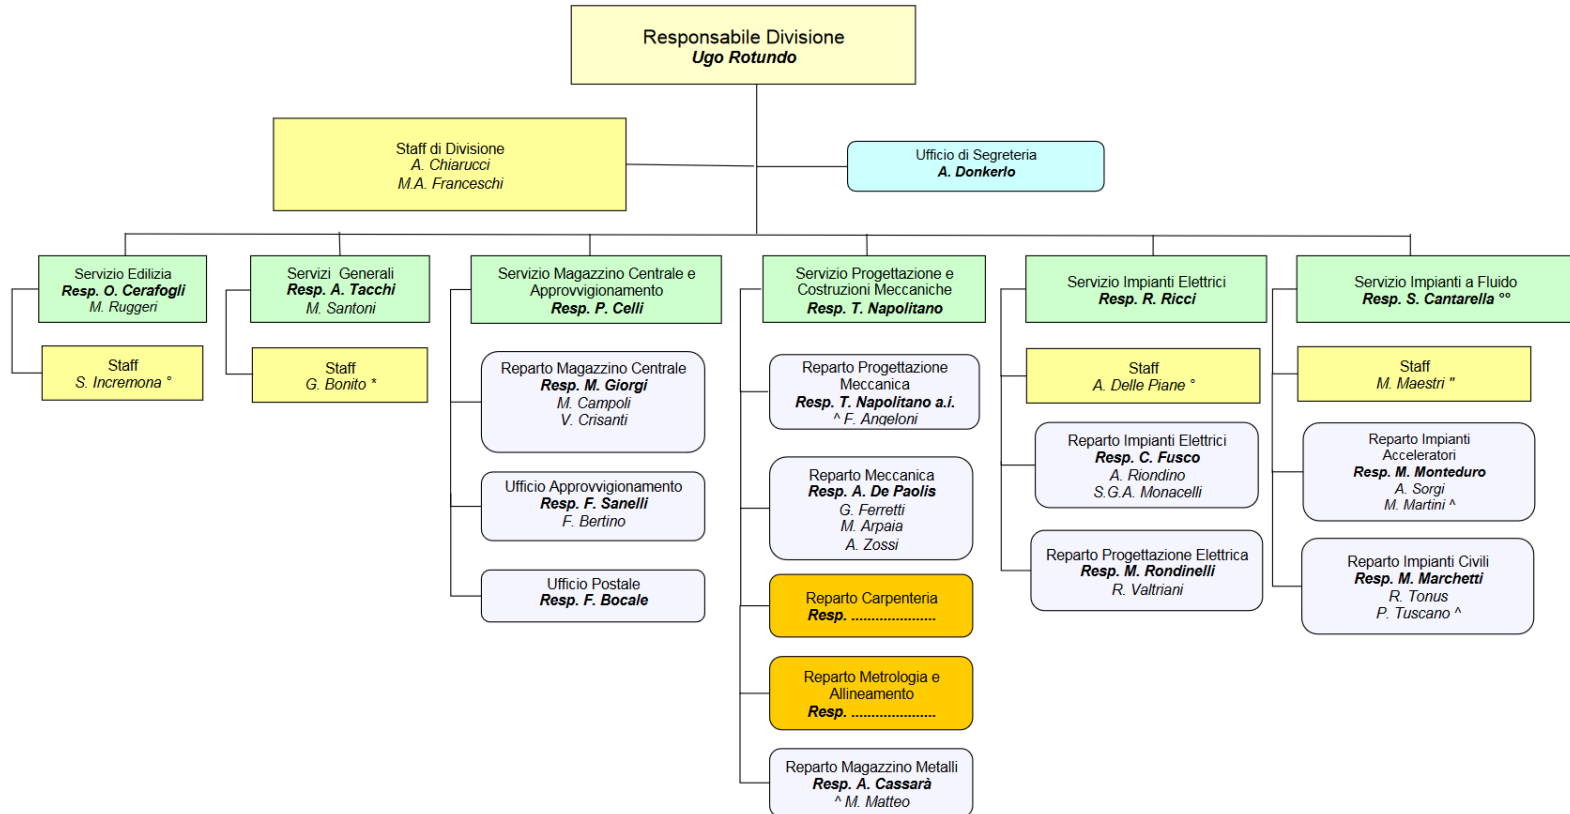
Responsabile Divisione
Ugo Rotundo

Staff di Divisione
A. Chiarucci
M.A. Franceschi

Ufficio di Segreteria
A. Donkerlo

Servizio Edilizia
Resp. O. Cerafogli
M. Ruggeri

Staff
S. Incremona °

Servizi Generali
Resp. A. Tacchi
M. Santoni

Staff
G. Bonito *

Servizio Magazzino Centrale e Approvvigionamento
Resp. P. Celli

Reparto Magazzino Centrale
Resp. M. Giorgi
M. Campoli
V. Crisanti

Ufficio Approvvigionamento
Resp. F. Sanelli
F. Bertino

Ufficio Postale
Resp. F. Bocale

Servizio Progettazione e Costruzioni Meccaniche
Resp. T. Napolitano

Reparto Progettazione Meccanica
Resp. T. Napolitano a.i.
^ F. Angeloni

Reparto Meccanica
Resp. A. De Paolis
G. Ferretti
M. Arpaia
A. Zossi

Reparto Carpenteria
Resp. ....................

Reparto Metrologia e Allineamento
Resp. ....................

Reparto Magazzino Metalli
Resp. A. Cassarà
^ M. Matteo

Servizio Impianti Elettrici
Resp. R. Ricci

Staff
A. Delle Piane °

Reparto Impianti Elettrici
Resp. C. Fusco
A. Riondino
S.G.A. Monacelli

Reparto Progettazione Elettrica
Resp. M. Rondinelli
R. Valtriani

Servizio Impianti a Fluido
Resp. S. Cantarella °°

Staff
M. Maestri "

Reparto Impianti Acceleratori
Resp. M. Monteduro
A. Sorgi
M. Martini ^

Reparto Impianti Civili
Resp. M. Marchetti
R. Tonus
P. Tuscano ^